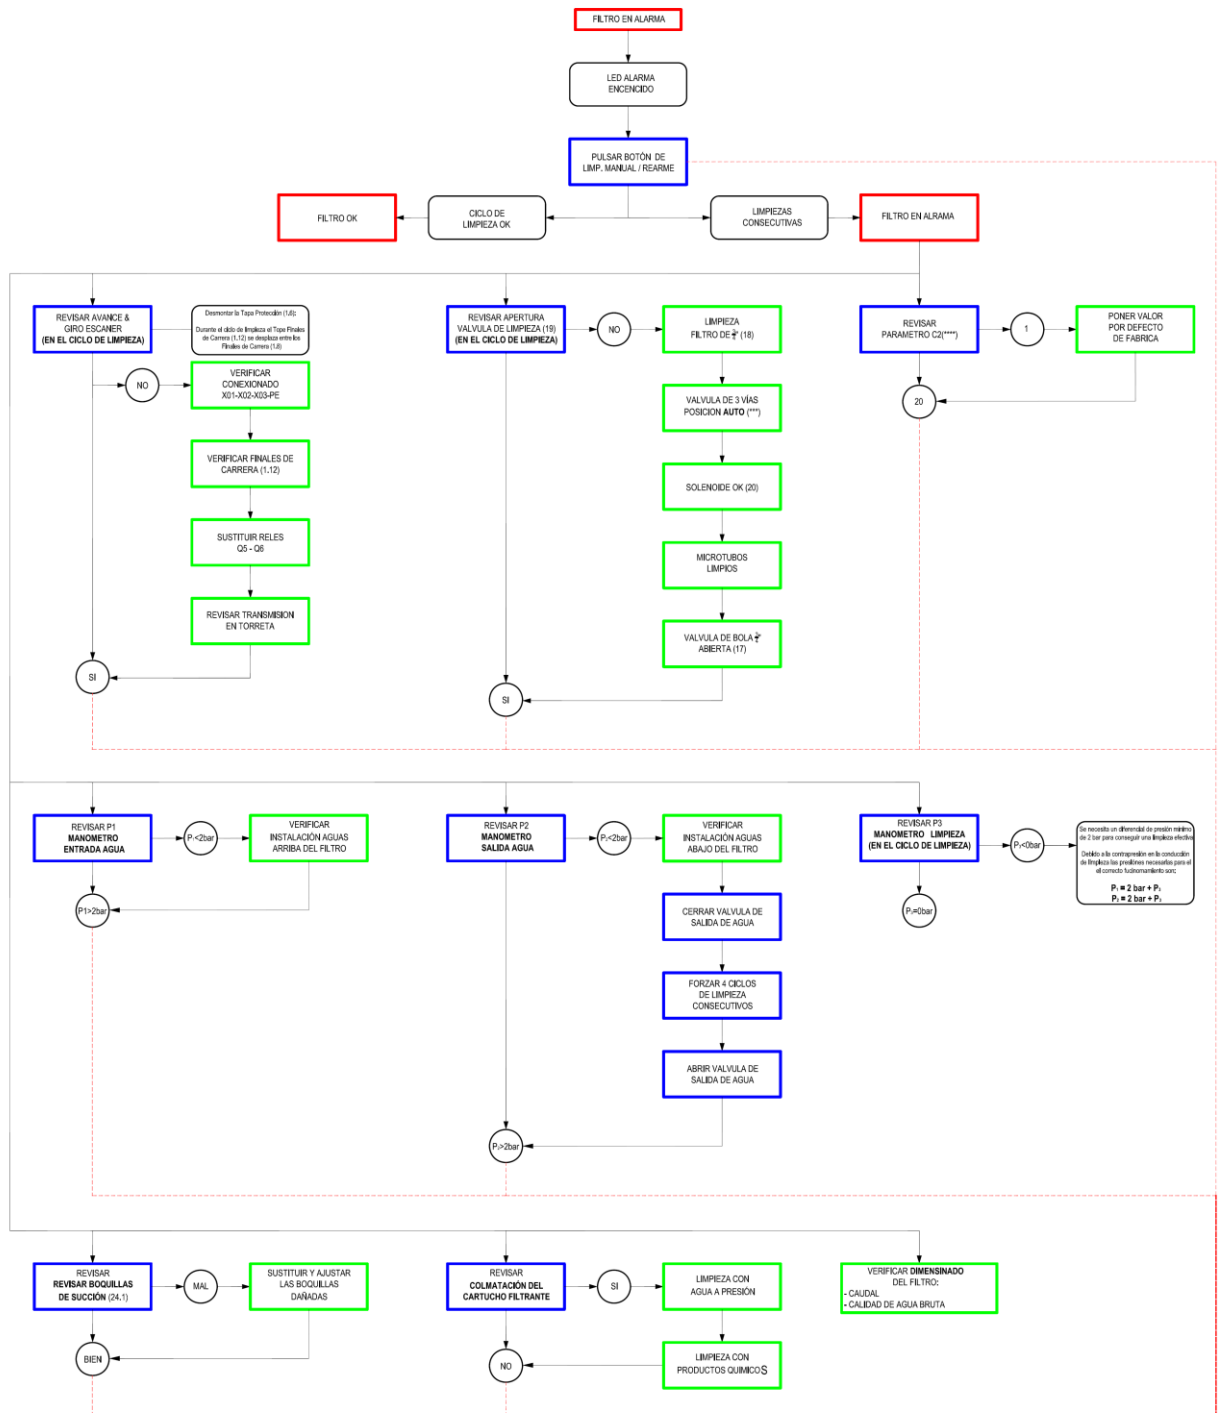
FILTRO EN ALARMA

LED ALARMA ENCENCIDO

PULSAR BOTÓN DE LIMP. MANUAL / REARME

FILTRO OK

CICLO DE LIMPIEZA OK

LIMPIEZAS CONSECUTIVAS

FILTRO EN ALRAMA

REVISAR AVANCE & GIRO ESCANER (EN EL CICLO DE LIMPIEZA)

Desmontar la Tapa Protección (1,8): Durante el ciclo de limpieza el Tope Finales de Carrera (1,12) se desplaza entre los Finales de Carrera (1,8)

NO

VERIFICAR CONEXIONADO X01-X02-X03-PE

VERIFICAR FINALES DE CARRERA (1,12)

SUSTITUIR RELES Q5 - Q6

REVISAR TRANSMISION EN TORRETA

SI

REVISAR APERTURA VALVULA DE LIMPIEZA (19) (EN EL CICLO DE LIMPIEZA)

NO

LIMPIEZA FILTRO DE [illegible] (18)

VALVULA DE 3 VÍAS POSICION AUTO (***)

SOLENOIDE OK (20)

MICROTUBOS LIMPIOS

VALVULA DE BOLA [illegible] ABIERTA (17)

SI

REVISAR PARAMETRO C2(****)

1

PONER VALOR POR DEFECTO DE FABRICA

20

REVISAR P1 MANOMETRO ENTRADA AGUA

$P_1<2bar$

VERIFICAR INSTALACIÓN AGUAS ARRIBA DEL FILTRO

P1>2bar

REVISAR P2 MANOMETRO SALIDA AGUA

$P_2<2bar$

VERIFICAR INSTALACIÓN AGUAS ABAJO DEL FILTRO

CERRAR VALVULA DE SALIDA DE AGUA

FORZAR 4 CICLOS DE LIMPIEZA CONSECUTIVOS

ABRIR VALVULA DE SALIDA DE AGUA

$P_2>2bar$

REVISAR P3 MANOMETRO LIMPIEZA (EN EL CICLO DE LIMPIEZA)

$P_3<0bar$

Se necesita un diferencial de presión mínimo de 2 bar para conseguir una limpieza efectiva. Debido a la contrapresión en la conducción de limpieza las presiones necesarias para el correcto funcionamiento son:
$P_1 = 2$ bar + $P_3$
$P_2 = 2$ bar + $P_3$

$P_3=0bar$

REVISAR REVISAR BOQUILLAS DE SUCCIÓN (24.1)

MAL

SUSTITUIR Y AJUSTAR LAS BOQUILLAS DAÑADAS

BIEN

REVISAR COLMATACIÓN DEL CARTUCHO FILTRANTE

SI

LIMPIEZA CON AGUA A PRESIÓN

LIMPIEZA CON PRODUCTOS QUIMICOS

NO

VERIFICAR DIMENSINADO DEL FILTRO:
- CAUDAL
- CALIDAD DE AGUA BRUTA